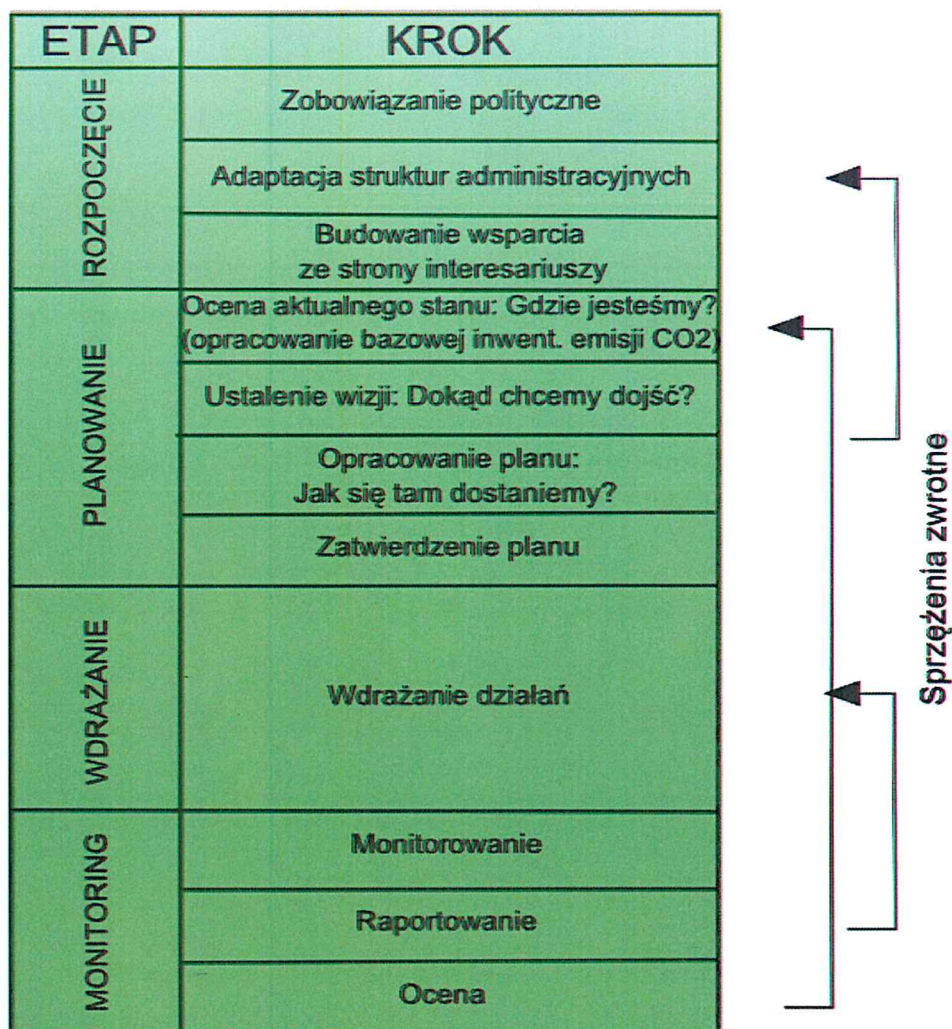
| ETAP | KROK |
|---|---|
| ROZPOCZĘCIE | Zobowiązanie polityczne |
| | Adaptacja struktur administracyjnych |
| | Budowanie wsparcia ze strony interesariuszy |
| PLANOWANIE | Ocena aktualnego stanu: Gdzie jesteśmy? (opracowanie bazowej inwent. emisji CO2) |
| | Ustalenie wizji: Dokąd chcemy dojść? |
| | Opracowanie planu: Jak się tam dostaniemy? |
| | Zatwierdzenie planu |
| WDRAŻANIE | Wdrażanie działań |
| MONITORING | Monitorowanie |
| | Raportowanie |
| | Ocena |

Sprzężenia zwrotne